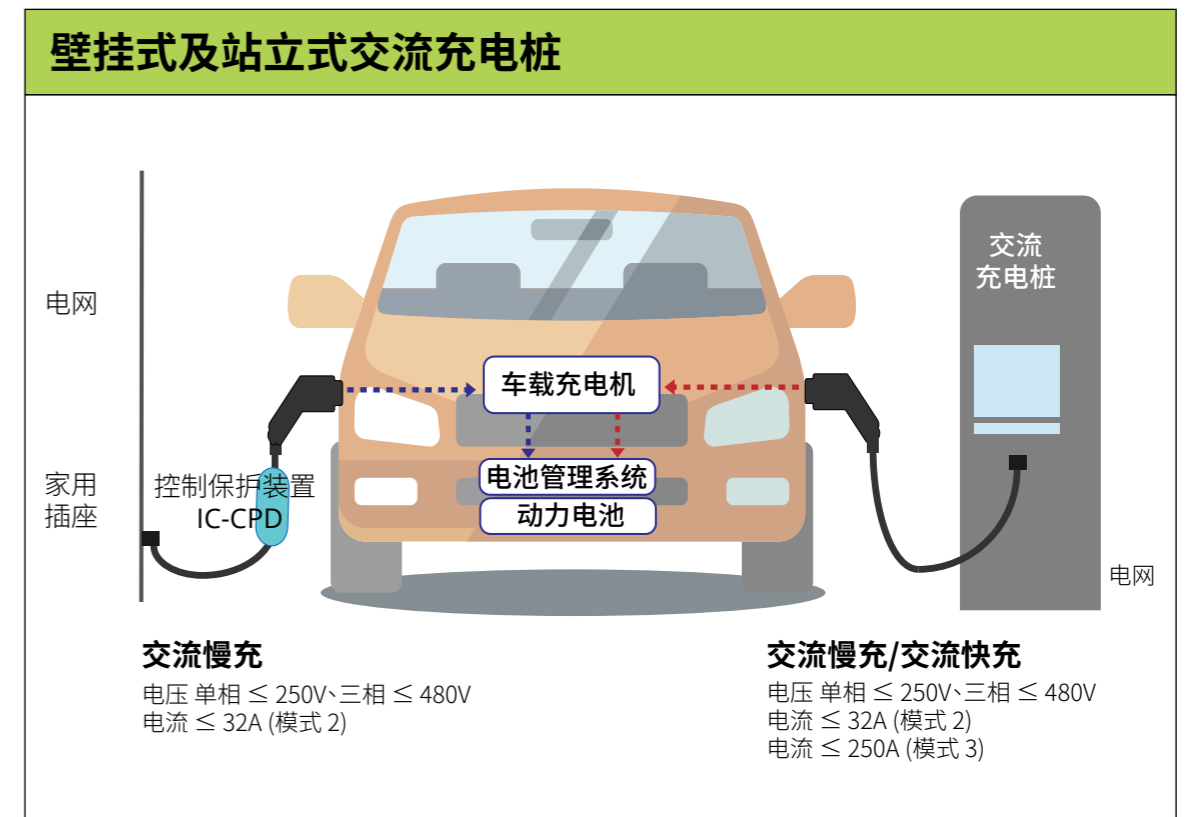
壁挂式及站立式交流充电桩

电网

家用
插座

控制保护装置
IC-CPD

车载充电机

电池管理系统

动力电池

交流
充电桩

电网

交流慢充
电压 单相 ≤ 250V、三相 ≤ 480V
电流 ≤ 32A (模式 2)

交流慢充/交流快充
电压 单相 ≤ 250V、三相 ≤ 480V
电流 ≤ 32A (模式 2)
电流 ≤ 250A (模式 3)